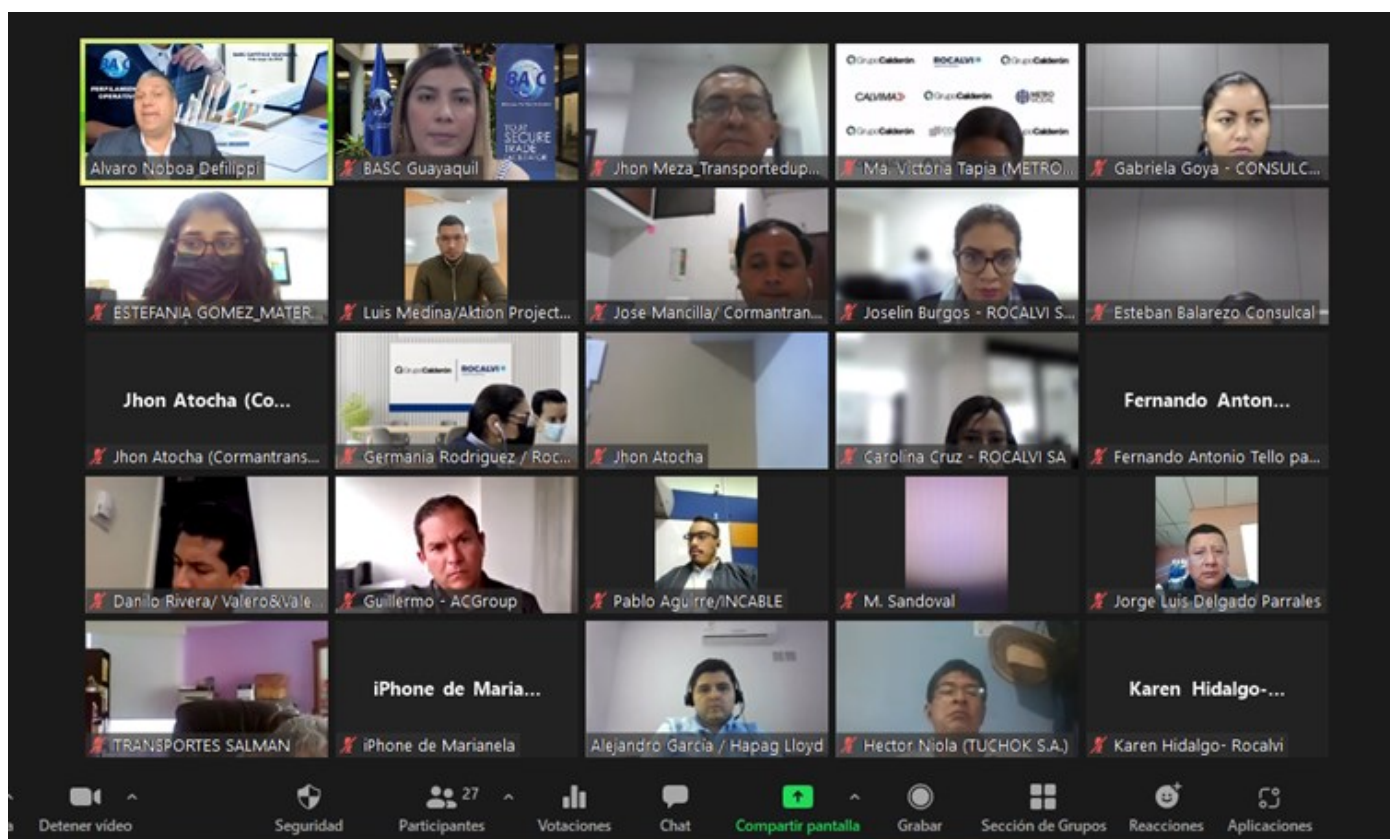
PERFILAMIENTO OPERATIVO

Alvaro Noboa Defilippi

BASC
WORLD SECURE TRADE

BASC Guayaquil

Jhon Meza_Transportedup...

Grupo Calderón ROCALVI CALVIMA Grupo Calderón METRO Grupo Calderón

Ma. Victoria Tapia (METRO...

Gabriela Goya - CONSULC...

ESTEFANIA GOMEZ_MATER...

Luis Medina/Aktion Project...

Jose Mancilla/ Cormantran...

Joselin Burgos - ROCALVI S...

Esteban Balarezo Consulcal

Jhon Atocha (Co...

Jhon Atocha (Cormantrans...

Grupo Calderón ROCALVI

Germania Rodriguez / Roc...

Jhon Atocha

Carolina Cruz - ROCALVI SA

Fernando Anton...

Fernando Antonio Tello pa...

Danilo Rivera/ Valero&Vale...

Guillermo - ACGroup

Pablo Aguirre/INCABLE

M. Sandoval

Jorge Luis Delgado Parrales

TRANSPORTES SALMAN

iPhone de Maria...

iPhone de Marianela

Alejandro Garcia / Hapag Lloyd

Hector Niola (TUCHOK S.A.)

Karen Hidalgo-...

Karen Hidalgo- Rocalvi

Detener vídeo

Seguridad

27
Participantes

Votaciones

Chat

Compartir pantalla

Grabar

Sección de Grupos

Reacciones

Aplicaciones